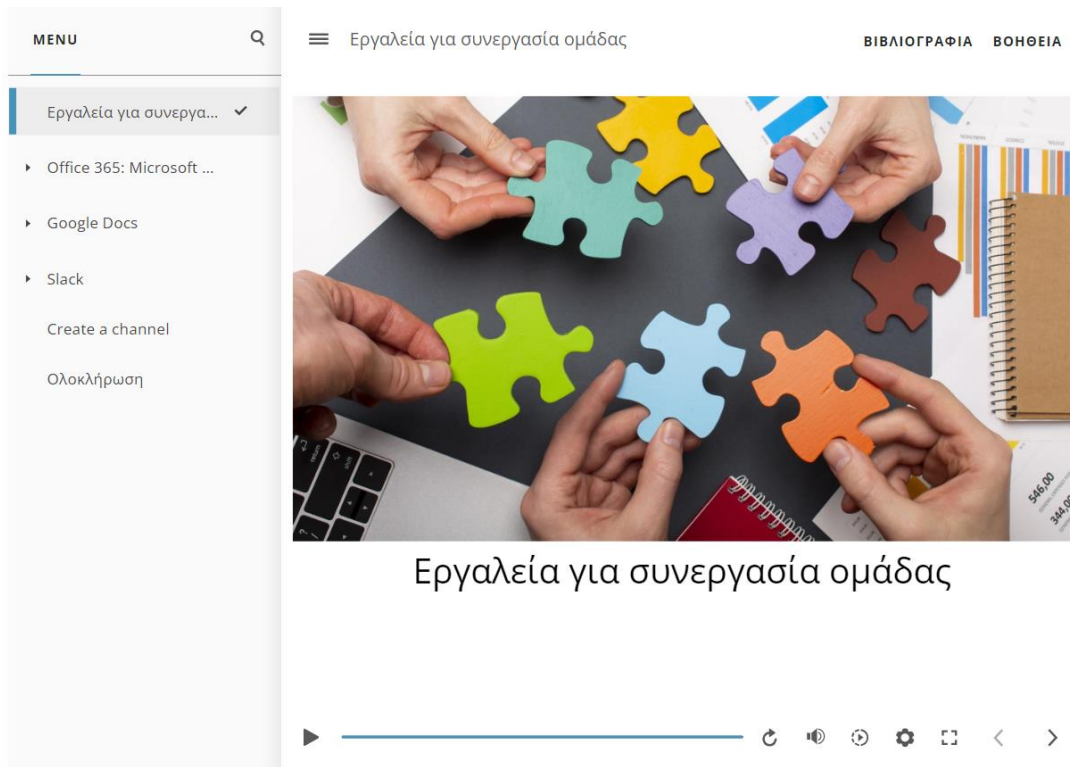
MENU

Εργαλεία για συνεργα...

Office 365: Microsoft ...

Google Docs

Slack

Create a channel

Ολοκλήρωση

Εργαλεία για συνεργασία ομάδας

ΒΙΒΛΙΟΓΡΑΦΙΑ ΒΟΗΘΕΙΑ

546,00
344,00

Εργαλεία για συνεργασία ομάδας